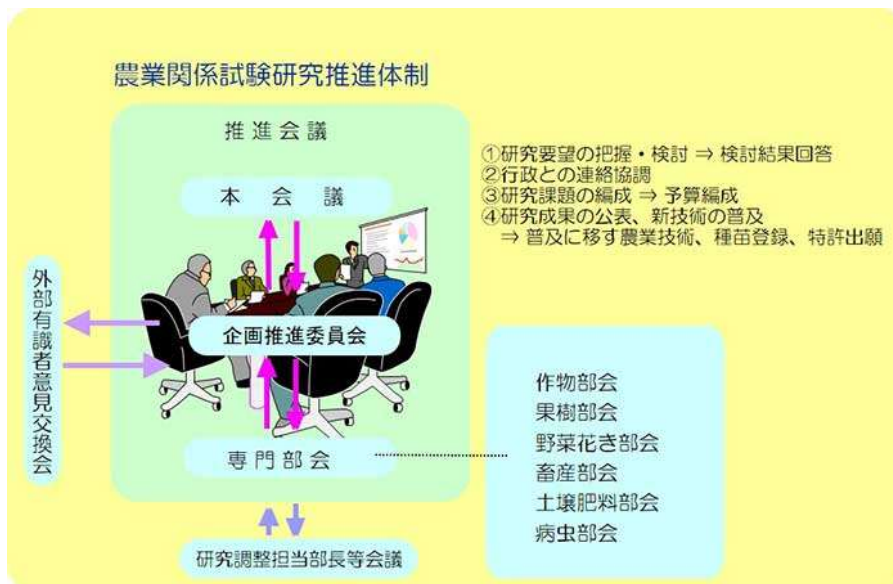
農業関係試験研究推進体制

推進会議

本　会　議

企画推進委員会

専門部会

外部有識者意見交換会

研究調整担当部長等会議

①研究要望の把握・検討 ⇒ 検討結果回答
②行政との連絡協調
③研究課題の編成 ⇒ 予算編成
④研究成果の公表、新技術の普及
　⇒ 普及に移す農業技術、種苗登録、特許出願

作物部会
果樹部会
野菜花き部会
畜産部会
土壌肥料部会
病虫部会